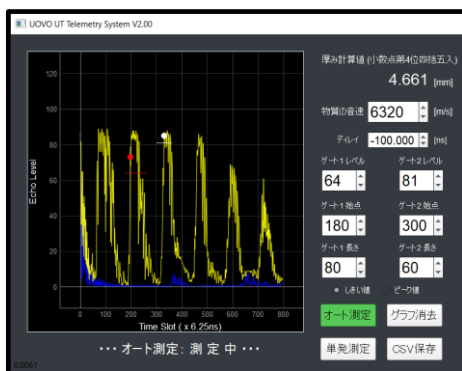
UOVO UT Telemetry System V2.00

120
100
80
60
40
20
0
Echo Level
0 100 200 300 400 500 600 700 800
Time Slot ( x 6.25ns)

厚み計算値 (小数点第4位四捨五入)
4.661 [mm]

物質の音速 6320 [m/s]

ディレイ -100.000 [ns]

ゲート1 レベル 64
ゲート2 レベル 81
ゲート1 始点 180
ゲート2 始点 300
ゲート1 長さ 80
ゲート2 長さ 60

しきい値 ピーク値

オート測定
グラフ消去

・・・ オート測定：測 定 中 ・・・

単発測定
CSV保存

0.0061